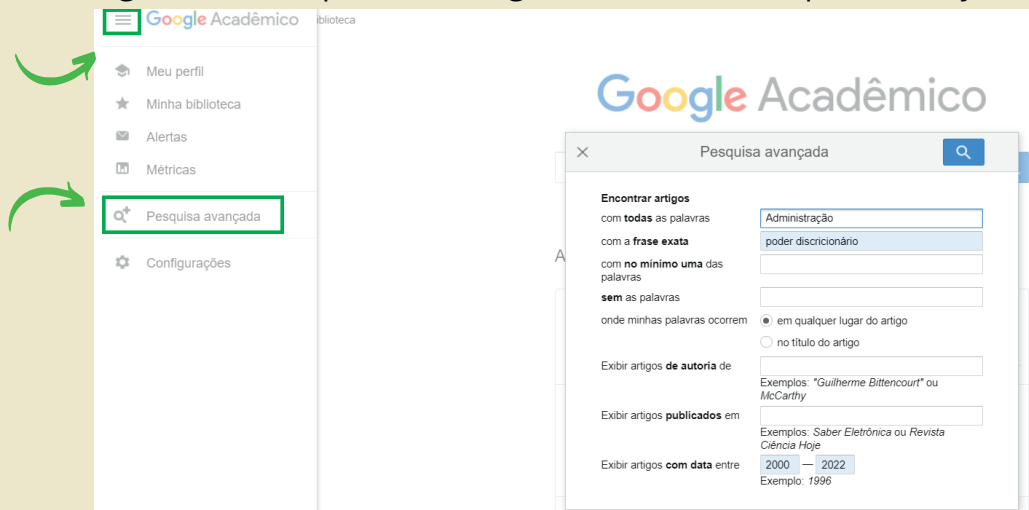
Google Acadêmico

biblioteca

Meu perfil

Minha biblioteca

Alertas

Métricas

Pesquisa avançada

Configurações

Google Acadêmico

Pesquisa avançada

Encontrar artigos

com **todas** as palavras | Administração

com a **frase exata** | poder discricionário

com **no mínimo uma** das palavras

**sem** as palavras

onde minhas palavras ocorrem

em qualquer lugar do artigo

no título do artigo

Exibir artigos **de autoria** de

Exemplos: *"Guilherme Bittencourt"* ou *McCarthy*

Exibir artigos **publicados** em

Exemplos: *Saber Eletrônica* ou *Revista Ciência Hoje*

Exibir artigos **com data** entre 2000 — 2022

Exemplo: *1996*

A